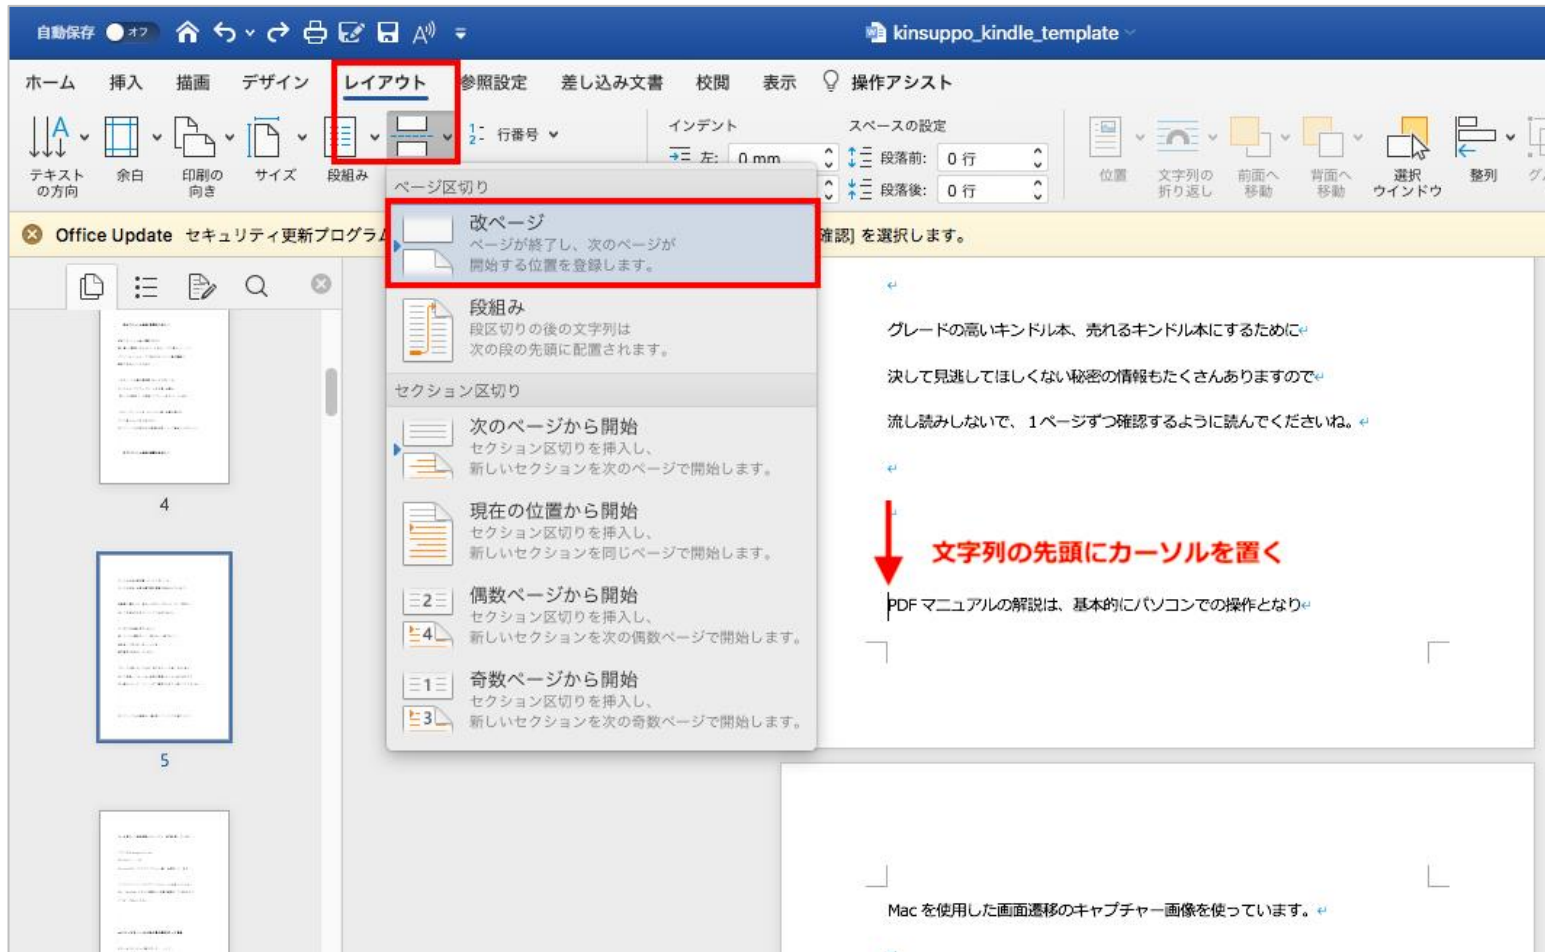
自動保存 オフ

kinsuppo_kindle_template

ホーム 挿入 描画 デザイン レイアウト 参照設定 差し込み文書 校閲 表示 操作アシスト

テキストの方向 余白 印刷の向き サイズ 段組み 行番号

インデント 左: 0 mm

スペースの設定 段落前: 0 行 段落後: 0 行

位置 文字列の折り返し 前面へ移動 背面へ移動 選択ウインドウ 整列

Office Update セキュリティ更新プログラム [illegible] 確認] を選択します。

ページ区切り

改ページ
ページが終了し、次のページが開始する位置を登録します。

段組み
段区切りの後の文字列は次の段の先頭に配置されます。

セクション区切り

次のページから開始
セクション区切りを挿入し、新しいセクションを次のページで開始します。

現在の位置から開始
セクション区切りを挿入し、新しいセクションを同じページで開始します。

偶数ページから開始
セクション区切りを挿入し、新しいセクションを次の偶数ページで開始します。

奇数ページから開始
セクション区切りを挿入し、新しいセクションを次の奇数ページで開始します。

4

5

グレードの高いキンドル本、売れるキンドル本にするために

決して見逃してほしくない秘密の情報もたくさんありますので

流し読みしないで、1ページずつ確認するように読んでくださいね。

文字列の先頭にカーソルを置く

PDF マニュアルの解説は、基本的にパソコンでの操作となり

Mac を使用した画面遷移のキャプチャー画像を使っています。